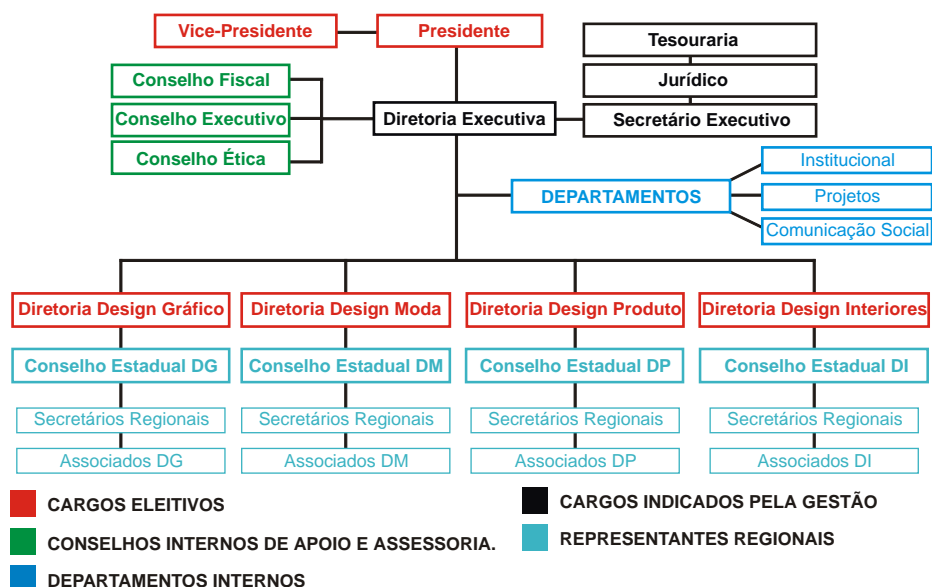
Vice-Presidente
Presidente
Tesouraria
Jurídico
Secretário Executivo
Conselho Fiscal
Conselho Executivo
Conselho Ética
Diretoria Executiva
DEPARTAMENTOS
Institucional
Projetos
Comunicação Social

Diretoria Design Gráfico
Conselho Estadual DG
Secretários Regionais
Associados DG

Diretoria Design Moda
Conselho Estadual DM
Secretários Regionais
Associados DM

Diretoria Design Produto
Conselho Estadual DP
Secretários Regionais
Associados DP

Diretoria Design Interiores
Conselho Estadual DI
Secretários Regionais
Associados DI

CARGOS ELEITIVOS
CONSELHOS INTERNOS DE APOIO E ASSESSORIA.
DEPARTAMENTOS INTERNOS
CARGOS INDICADOS PELA GESTÃO
REPRESENTANTES REGIONAIS